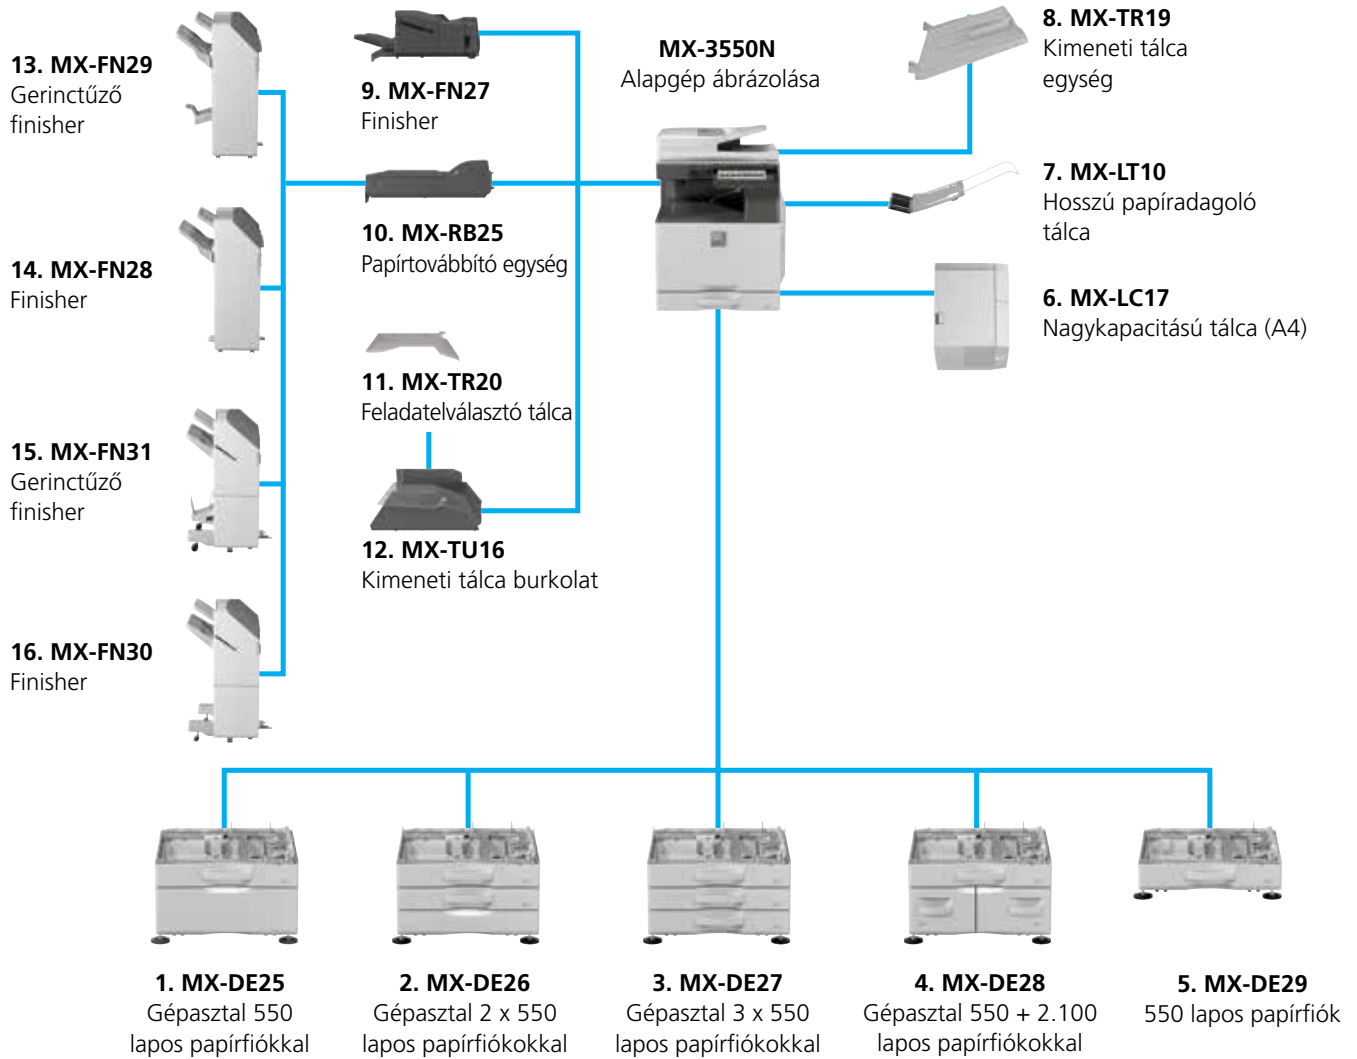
13. MX-FN29
Gerinctűző finisher

9. MX-FN27
Finisher

MX-3550N
Alapgép ábrázolása

8. MX-TR19
Kimeneti tálca egység

10. MX-RB25
Papírtovábbító egység

7. MX-LT10
Hosszú papíradagoló tálca

14. MX-FN28
Finisher

6. MX-LC17
Nagykapacitású tálca (A4)

11. MX-TR20
Feladatelválasztó tálca

15. MX-FN31
Gerinctűző finisher

12. MX-TU16
Kimeneti tálca burkolat

16. MX-FN30
Finisher

1. MX-DE25
Gépasztal 550 lapos papírfiókkal

2. MX-DE26
Gépasztal 2 x 550 lapos papírfiókokkal

3. MX-DE27
Gépasztal 3 x 550 lapos papírfiókokkal

4. MX-DE28
Gépasztal 550 + 2.100 lapos papírfiókokkal

5. MX-DE29
550 lapos papírfiók